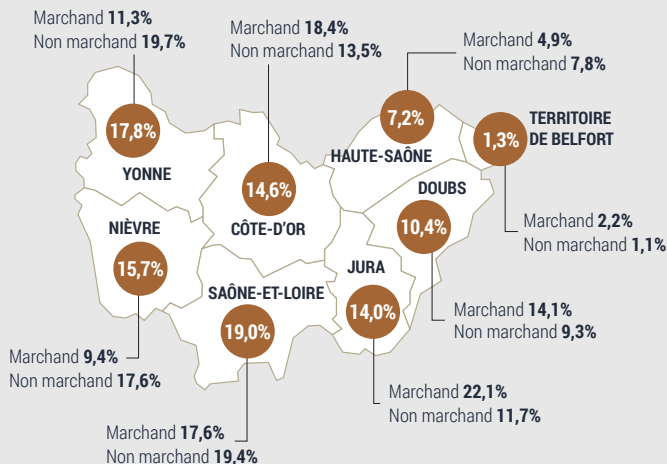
Marchand 11,3%
Non marchand 19,7%

Marchand 18,4%
Non marchand 13,5%

Marchand 4,9%
Non marchand 7,8%

17,8%
YONNE

14,6%
CÔTE-D'OR

7,2%
HAUTE-SAÔNE

1,3%
TERRITOIRE DE BELFORT

DOUBS
10,4%

Marchand 2,2%
Non marchand 1,1%

NIÈVRE
15,7%

SAÔNE-ET-LOIRE
19,0%

JURA
14,0%

Marchand 14,1%
Non marchand 9,3%

Marchand 9,4%
Non marchand 17,6%

Marchand 22,1%
Non marchand 11,7%

Marchand 17,6%
Non marchand 19,4%